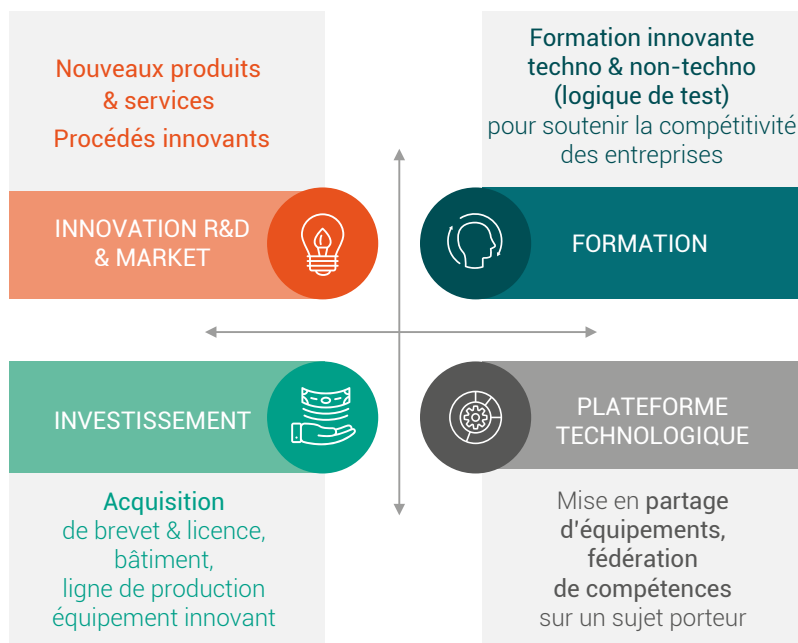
Nouveaux produits & services
Procédés innovants

INNOVATION R&D & MARKET

Formation innovante techno & non-techno (logique de test)
pour soutenir la compétitivité des entreprises

FORMATION

INVESTISSEMENT

Acquisition
de brevet & licence, bâtiment, ligne de production équipement innovant

PLATEFORME TECHNOLOGIQUE

Mise en partage d'équipements, fédération de compétences sur un sujet porteur